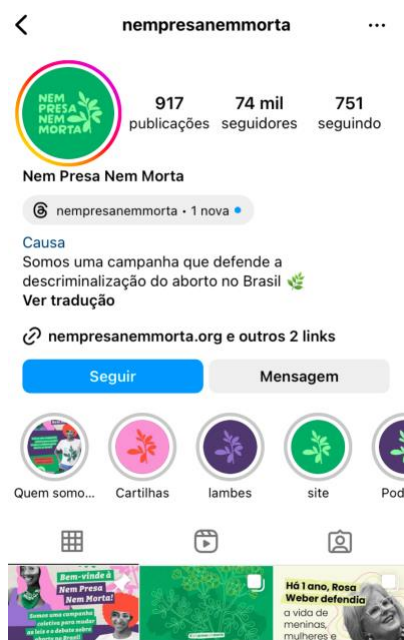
nempresanemmorta

NEM PRESA NEM MORTA

917 publicações
74 mil seguidores
751 seguindo

Nem Presa Nem Morta

nempresanemmorta • 1 nova

Causa
Somos uma campanha que defende a descriminalização do aborto no Brasil
Ver tradução

nempresanemmorta.org e outros 2 links

Seguir
Mensagem

Quem somo...
Cartilhas
lambes
site
Pod

Bem-vinde à Nem Presa Nem Morta!
Somos uma campanha coletiva para mudar as leis e o debate sobre aborto no Brasil

Há 1 ano, Rosa Weber defendia a vida de meninas, mulheres e